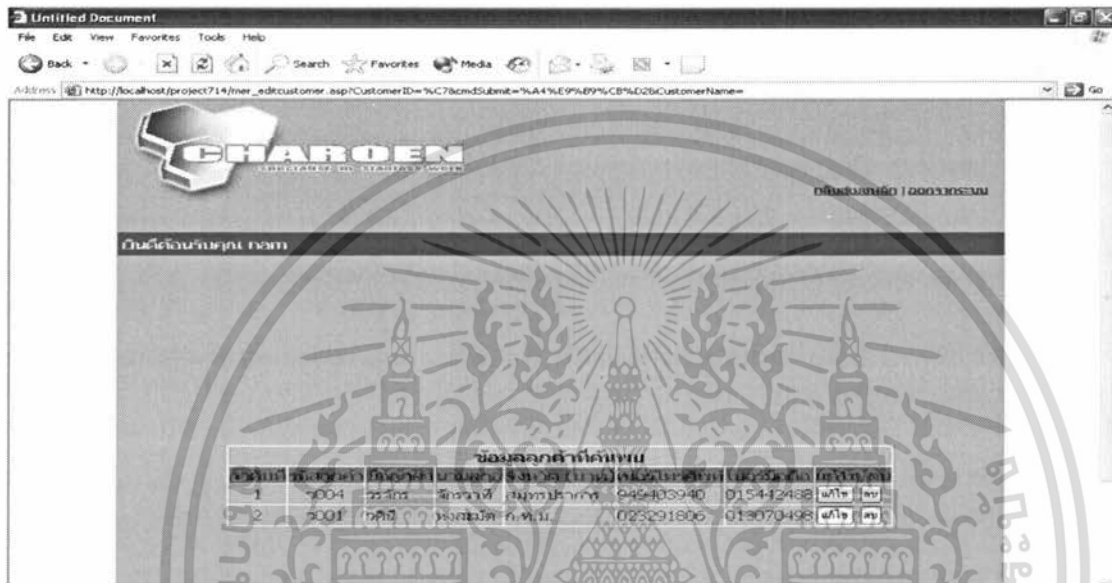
Untitled Document

File Edit View Favorites Tools Help

Back Search Favorites Media

Address http://localhost/project714/mer_editcustomer.asp?CustomerID=%C7&cmdSubmit=%A4%E9%B9%CB%D2&CustomerName=

Go

CHAROEN

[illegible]

กลับสู่เมนูหลัก | ออกจากระบบ

ยินดีต้อนรับคุณ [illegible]

ข้อมูลลูกค้าที่ค้นหา

| ลำดับที่ | รหัสลูกค้า | ชื่อลูกค้า | นามสกุล | จังหวัด (ภาษา) | หมายเลขโทรศัพท์ | มือถือ | แก้ไข/ลบ |
|---|---|---|---|---|---|---|---|
| 1 | ว004 | วรรักร | จักรวาที | สมุทรปราการ | 949403940 | 015412488 | แก้ไข ลบ |
| 2 | ว001 | วศิลี | รุ่งสมมิต | ก.ทม. | 023291806 | 013070498 | แก้ไข ลบ |